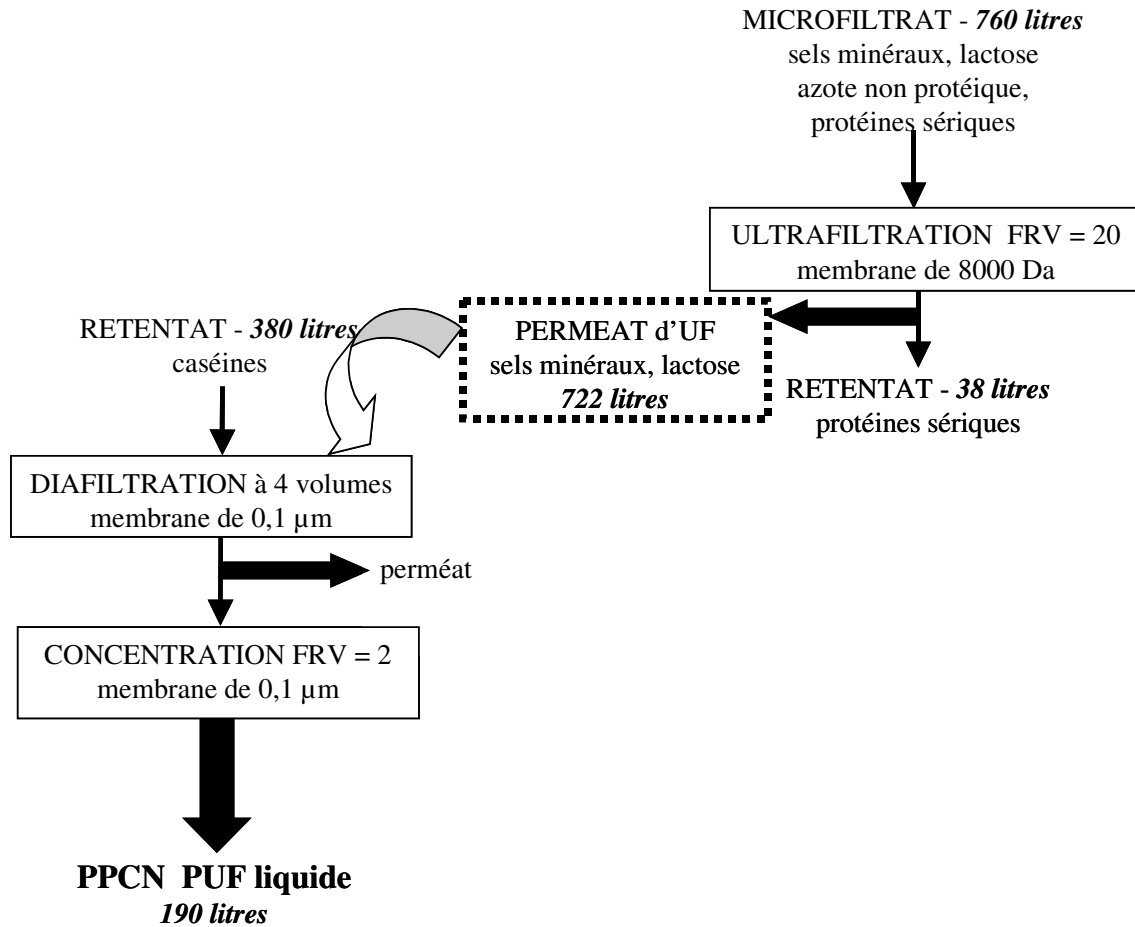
MICROFILTRAT - *760 litres*
sels minéraux, lactose
azote non protéique,
protéines sériques

ULTRAFILTRATION FRV = 20
membrane de 8000 Da

RETENTAT - *380 litres*
caséines

PERMEAT d'UF
sels minéraux, lactose
*722 litres*

RETENTAT - *38 litres*
protéines sériques

DIAFILTRATION à 4 volumes
membrane de 0,1 µm

perméat

CONCENTRATION FRV = 2
membrane de 0,1 µm

**PPCN PUF liquide**
*190 litres*